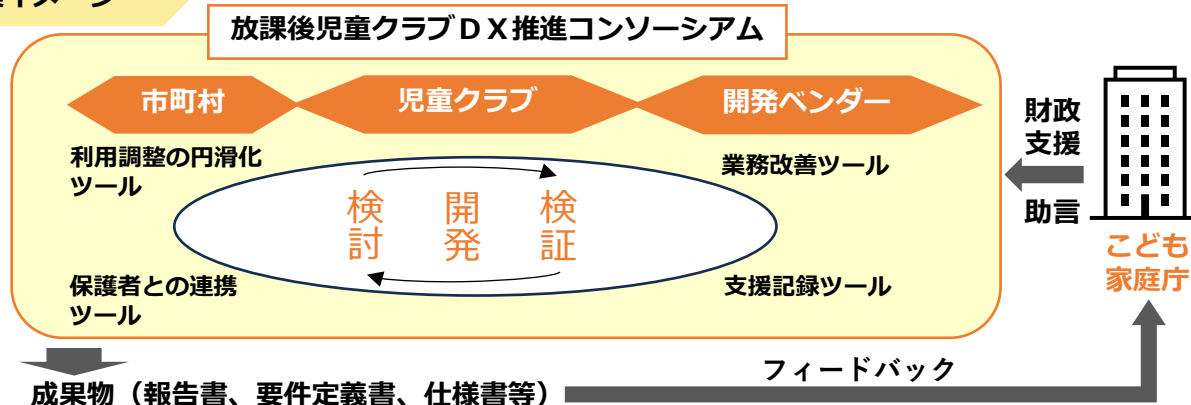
イメージ

放課後児童クラブＤＸ推進コンソーシアム

市町村

児童クラブ

開発ベンダー

利用調整の円滑化ツール

業務改善ツール

検討

開発

検証

保護者との連携ツール

支援記録ツール

財政支援

助言

こども家庭庁

成果物（報告書、要件定義書、仕様書等）

フィードバック